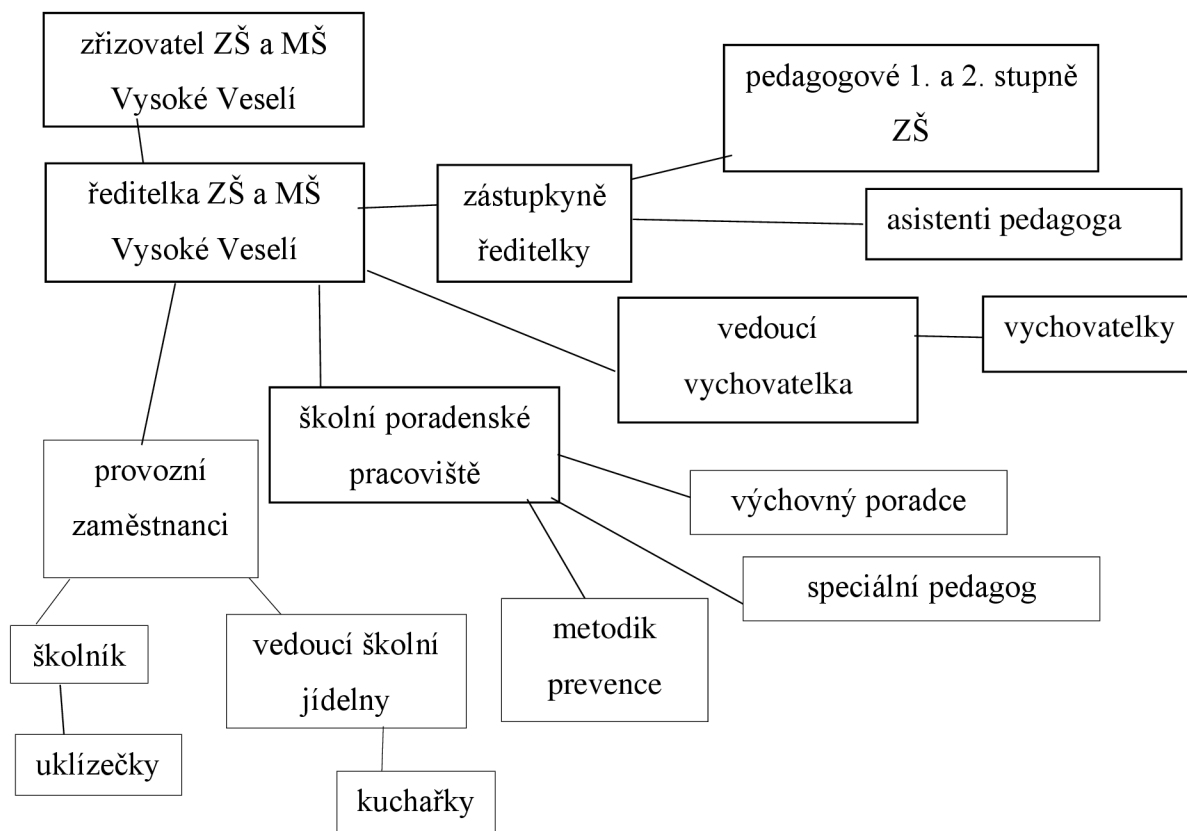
zřizovatel ZŠ a MŠ Vysoké Veselí

pedagogové 1. a 2. stupně ZŠ

ředitelka ZŠ a MŠ Vysoké Veselí

zástupkyně ředitelky

asistenti pedagoga

vedoucí vychovatelka

vychovatelky

školní poradenské pracoviště

provozní zaměstnanci

výchovný poradce

speciální pedagog

metodik prevence

školník

vedoucí školní jídelny

uklízečky

kuchařky